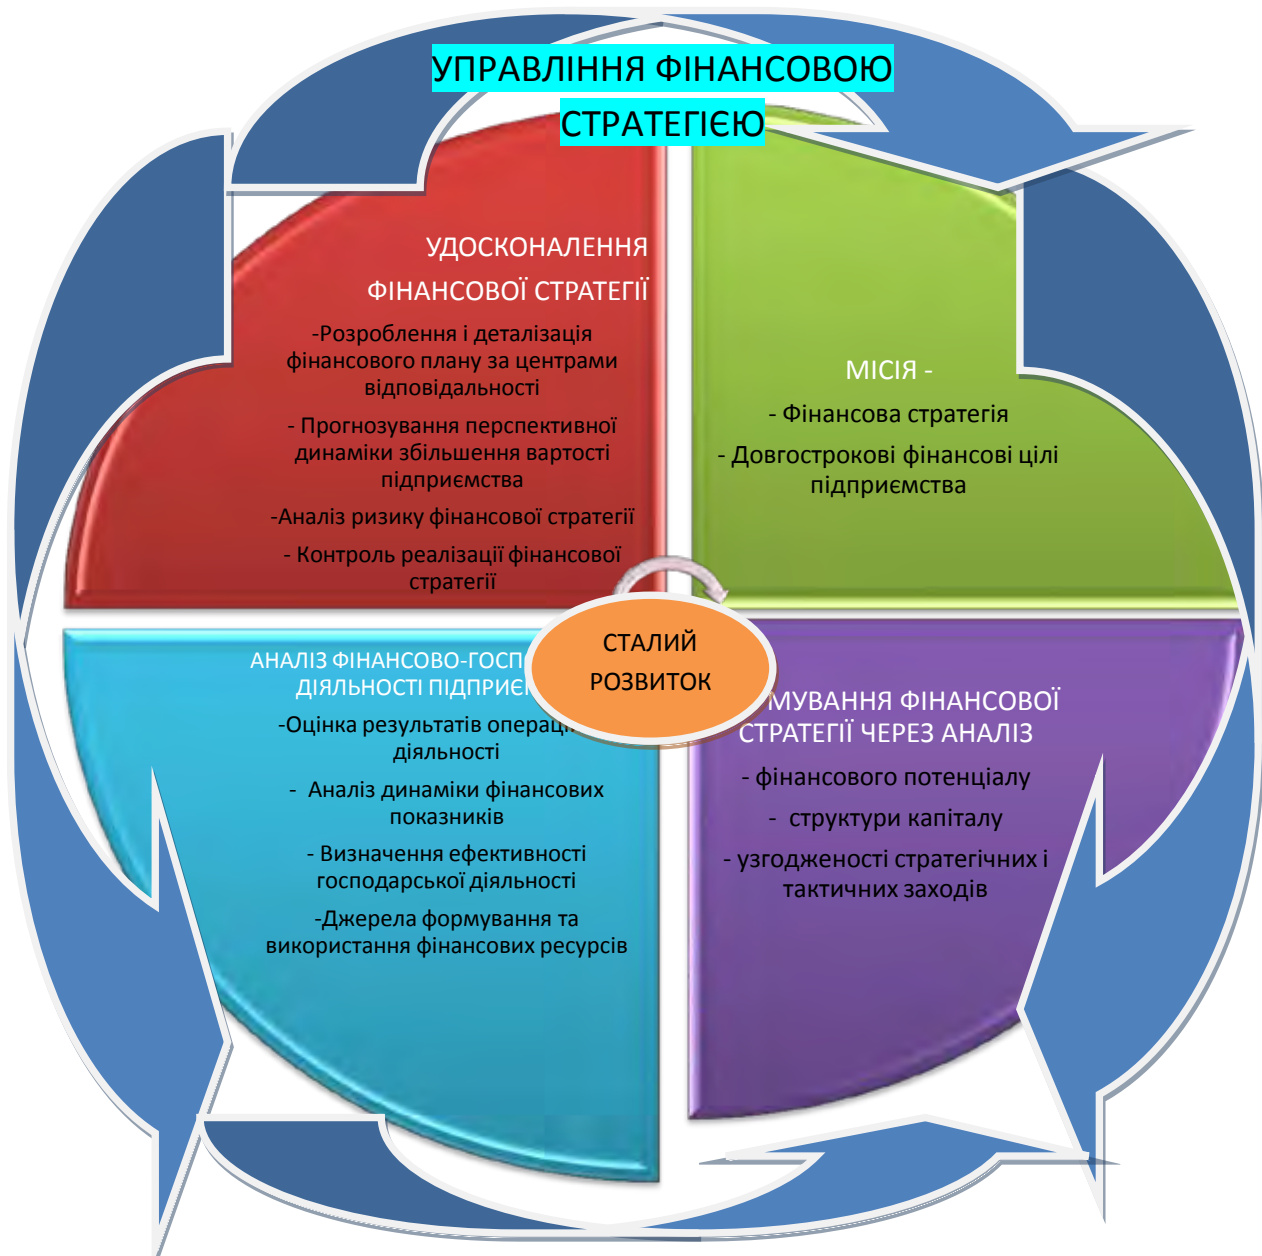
УПРАВЛІННЯ ФІНАНСОВОЮ СТРАТЕГІЄЮ

УДОСКОНАЛЕННЯ ФІНАНСОВОЇ СТРАТЕГІЇ

-Розроблення і деталізація фінансового плану за центрами відповідальності

- Прогнозування перспективної динаміки збільшення вартості підприємства

-Аналіз ризику фінансової стратегії

- Контроль реалізації фінансової стратегії

МІСІЯ -

- Фінансова стратегія

- Довгострокові фінансові цілі підприємства

СТАЛИЙ РОЗВИТОК

АНАЛІЗ ФІНАНСОВО-ГОСП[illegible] ДІЯЛЬНОСТІ ПІДПРИЄ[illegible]

-Оцінка результатів операц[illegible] діяльності

- Аналіз динаміки фінансових показників

- Визначення ефективності господарської діяльності

-Джерела формування та використання фінансових ресурсів

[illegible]МУВАННЯ ФІНАНСОВОЇ СТРАТЕГІЇ ЧЕРЕЗ АНАЛІЗ

- фінансового потенціалу

- структури капіталу

- узгодженості стратегічних і тактичних заходів